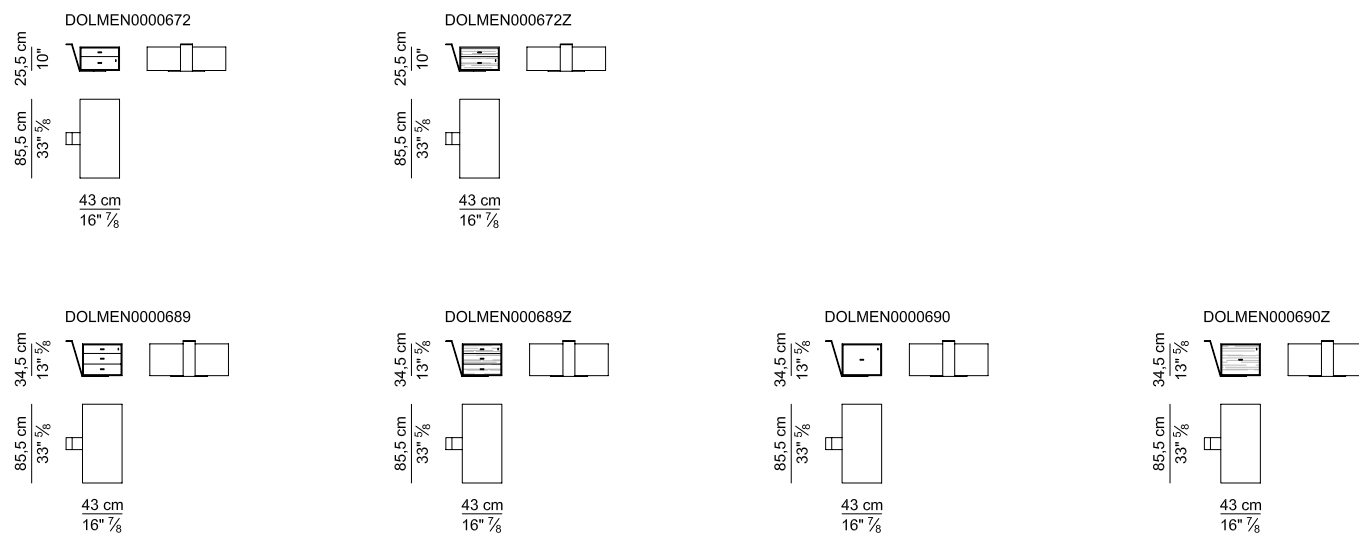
DOLMEN0000672

25,5 cm
10"

85,5 cm
33" $\frac{5}{8}$

43 cm
16" $\frac{7}{8}$

DOLMEN000672Z

25,5 cm
10"

85,5 cm
33" $\frac{5}{8}$

43 cm
16" $\frac{7}{8}$

DOLMEN0000689

34,5 cm
13" $\frac{5}{8}$

85,5 cm
33" $\frac{5}{8}$

43 cm
16" $\frac{7}{8}$

DOLMEN000689Z

34,5 cm
13" $\frac{5}{8}$

85,5 cm
33" $\frac{5}{8}$

43 cm
16" $\frac{7}{8}$

DOLMEN0000690

34,5 cm
13" $\frac{5}{8}$

85,5 cm
33" $\frac{5}{8}$

43 cm
16" $\frac{7}{8}$

DOLMEN000690Z

34,5 cm
13" $\frac{5}{8}$

85,5 cm
33" $\frac{5}{8}$

43 cm
16" $\frac{7}{8}$